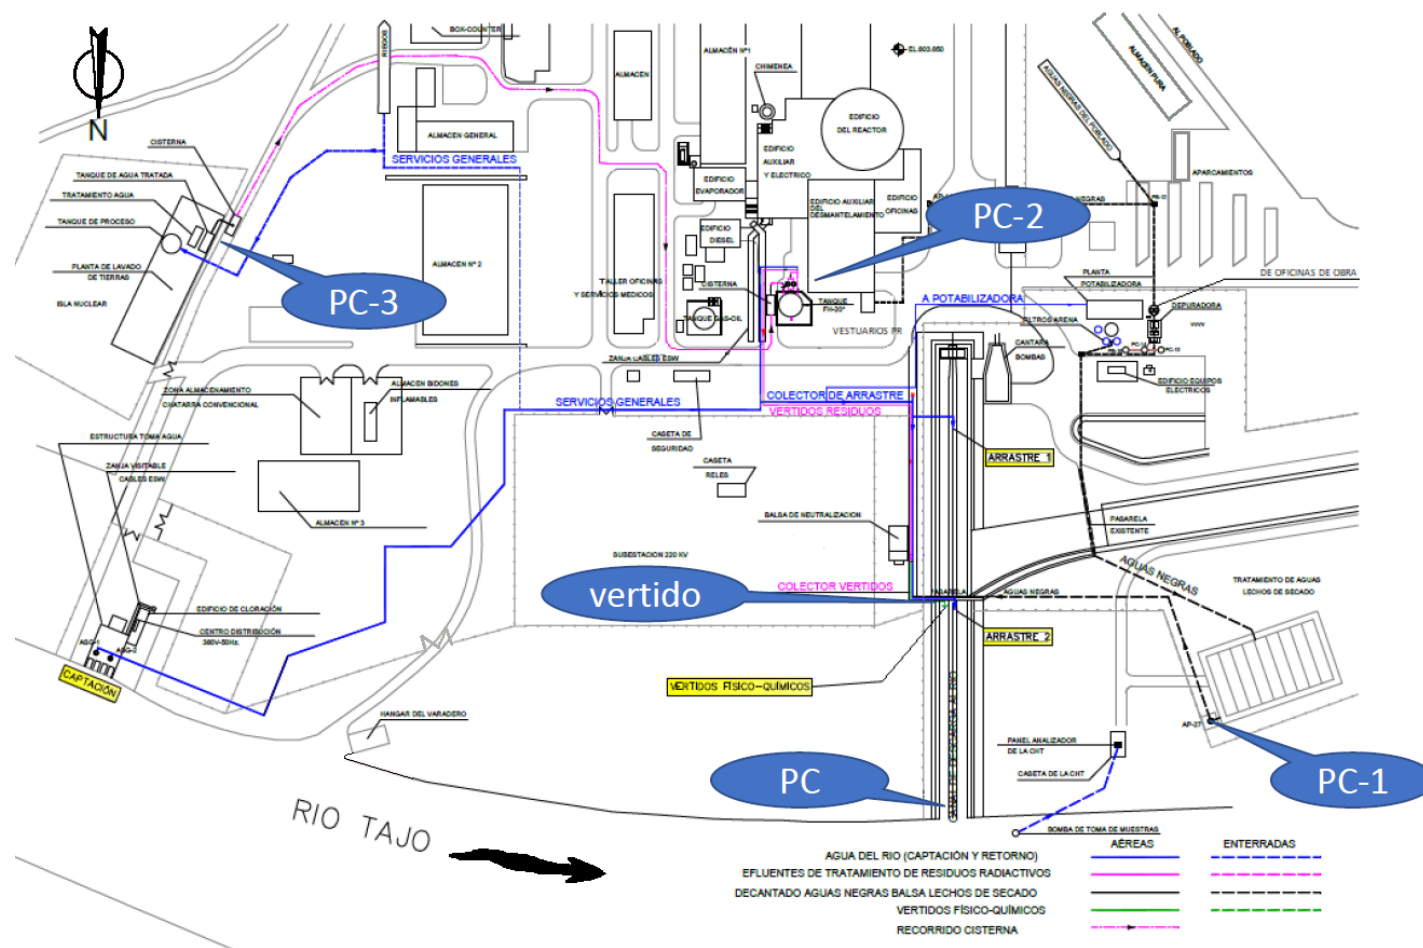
N

BOX-COUNTER

RIEGOS

ALMACÉN Nº1

CHIMENEA

EL.603.650

ALMACEN

EDIFICIO DEL REACTOR

ALMACEN GENERAL

EDIFICIO AUXILIAR Y ELECTRICO

SERVICIOS GENERALES

CISTERNA

TANQUE DE AGUA TRATADA

TRATAMIENTO AGUA

TANQUE DE PROCESO

PLANTA DE LAVADO DE TIERRAS

ISLA NUCLEAR

PC-3

ALMACEN Nº 2

EDIFICIO EVAPORADOR

EDIFICIO DIESEL

EDIFICIO AUXILIAR DEL DESMANTELAMIENTO

EDIFICIO OFICINAS

PC-2

AGUAS NEGRAS DEL POBLADO

ALMACEN PUNA

AL POBLADO

APARCAMIENTOS

NEGRAS

DE OFICINAS DE OBRA

PLANTA POTABILIZADORA

DEPURADORA

TALLER OFICINAS Y SERVICIOS MEDICOS

CISTERNA

TANQUE GAS-OIL

TANQUE FH-20

VESTUARIOS PR

A POTABILIZADORA

FILTROS ARENA

CANTARA BOMBAS

EDIFICIO EQUIPOS ELECTRICOS

ZANJA CABLES ESW

ZONA ALMACENAMIENTO CHATARRA CONVENCIONAL

ALMACEN BIDONES INFLAMABLES

SERVICIOS GENERALES

COLECTOR DE ARRASTRE

VERTIDOS RESIDUOS

ESTRUCTURA TOMA AGUA

CASETA DE SEGURIDAD

CASETA RELES

ARRASTRE 1

ZANJA VISITABLE CABLES ESW

ALMACEN Nº 3

BALSA DE NEUTRALIZACION

PASARELA EXISTENTE

SUBESTACION 220 KV

AGUAS NEGRAS

TRATAMIENTO DE AGUAS LECHOS DE SECADO

vertido

COLECTOR VERTIDOS

AGUAS NEGRAS

EDIFICIO DE CLORACIÓN

CENTRO DISTRIBUCIÓN 380V-50Hz

ARRASTRE 2

CAPTACIÓN

VERTIDOS FISICO-QUIMICOS

HANGAR DEL VARADERO

PANEL ANALIZADOR DE LA CHT

CASETA DE LA CHT

PC

PC-1

RIO TAJO

BOMBA DE TOMA DE MUESTRAS

AÉREAS

ENTERRADAS

AGUA DEL RIO (CAPTACIÓN Y RETORNO)

EFLUENTES DE TRATAMIENTO DE RESIDUOS RADIACTIVOS

DECANTADO AGUAS NEGRAS BALSA LECHOS DE SECADO

VERTIDOS FÍSICO-QUÍMICOS

RECORRIDO CISTERNA